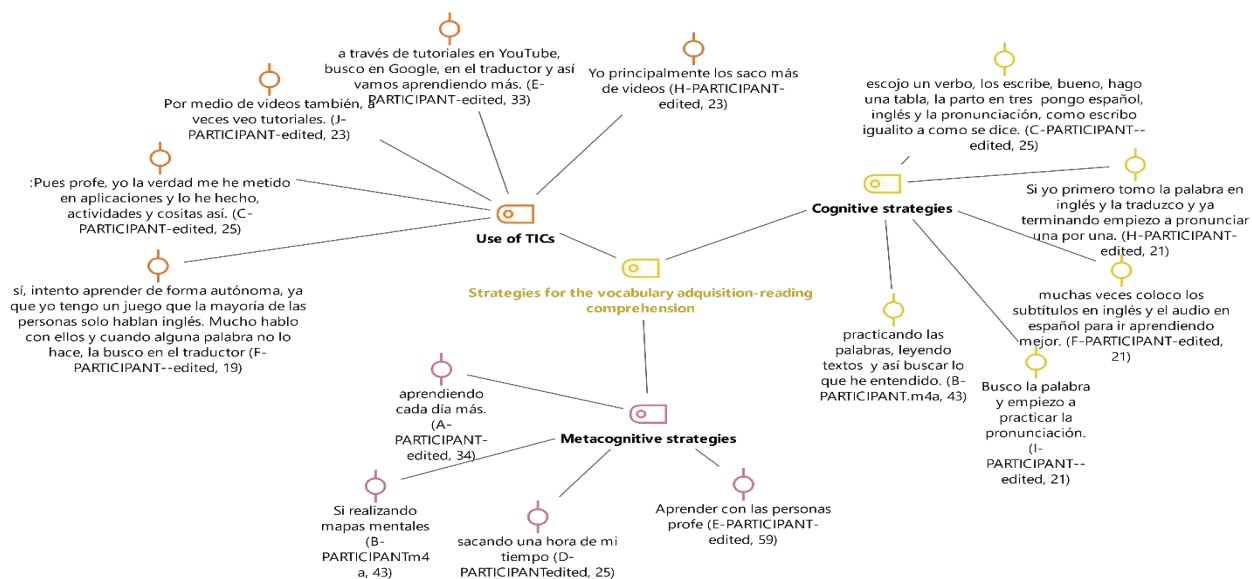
a través de tutoriales en YouTube, busco en Google, en el traductor y así vamos aprendiendo más. (E-PARTICIPANT-edited, 33)

Yo principalmente los saco más de videos (H-PARTICIPANT-edited, 23)

Por medio de videos también, a veces veo tutoriales. (J-PARTICIPANT-edited, 23)

:Pues profe, yo la verdad me he metido en aplicaciones y lo he hecho, actividades y cositas así. (C-PARTICIPANT-edited, 25)

Use of TICs

sí, intento aprender de forma autónoma, ya que yo tengo un juego que la mayoría de las personas solo hablan inglés. Mucho hablo con ellos y cuando alguna palabra no lo hace, la busco en el traductor (F-PARTICIPANT--edited, 19)

Strategies for the vocabulary adquisition-reading comprehension

escojo un verbo, los escribe, bueno, hago una tabla, la parto en tres pongo español, inglés y la pronunciación, como escribo igualito a como se dice. (C-PARTICIPANT--edited, 25)

Cognitive strategies

Si yo primero tomo la palabra en inglés y la traduzco y ya terminando empiezo a pronunciar una por una. (H-PARTICIPANT-edited, 21)

muchas veces coloco los subtítulos en inglés y el audio en español para ir aprendiendo mejor. (F-PARTICIPANT-edited, 21)

practicando las palabras, leyendo textos y así buscar lo que he entendido. (B-PARTICIPANT.m4a, 43)

Busco la palabra y empiezo a practicar la pronunciación. (I-PARTICIPANT--edited, 21)

aprendiendo cada día más. (A-PARTICIPANT-edited, 34)

Metacognitive strategies

Si realizando mapas mentales (B-PARTICIPANTm4a, 43)

sacando una hora de mi tiempo (D-PARTICIPANTedited, 25)

Aprender con las personas profe (E-PARTICIPANT-edited, 59)